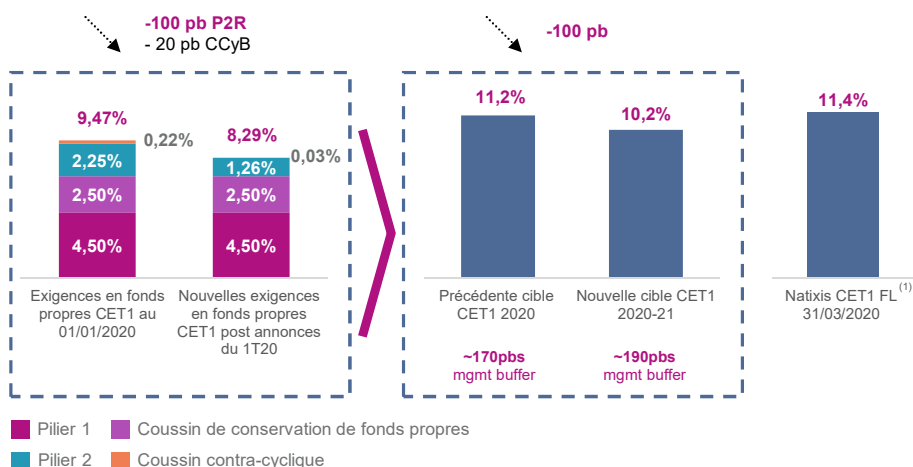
-100 pb P2R
- 20 pb CCyB

-100 pb

9,47%
0,22%
2,25%
2,50%
4,50%

8,29%
0,03%
1,26%
2,50%
4,50%

Exigences en fonds propres CET1 au 01/01/2020

Nouvelles exigences en fonds propres CET1 post annonces du 1T20

11,2%
Précédente cible CET1 2020
~170pbs mgmt buffer

10,2%
Nouvelle cible CET1 2020-21
~190pbs mgmt buffer

11,4%
Natixis CET1 FL $^{(1)}$ 31/03/2020

Pilier 1
Coussin de conservation de fonds propres
Pilier 2
Coussin contra-cyclique